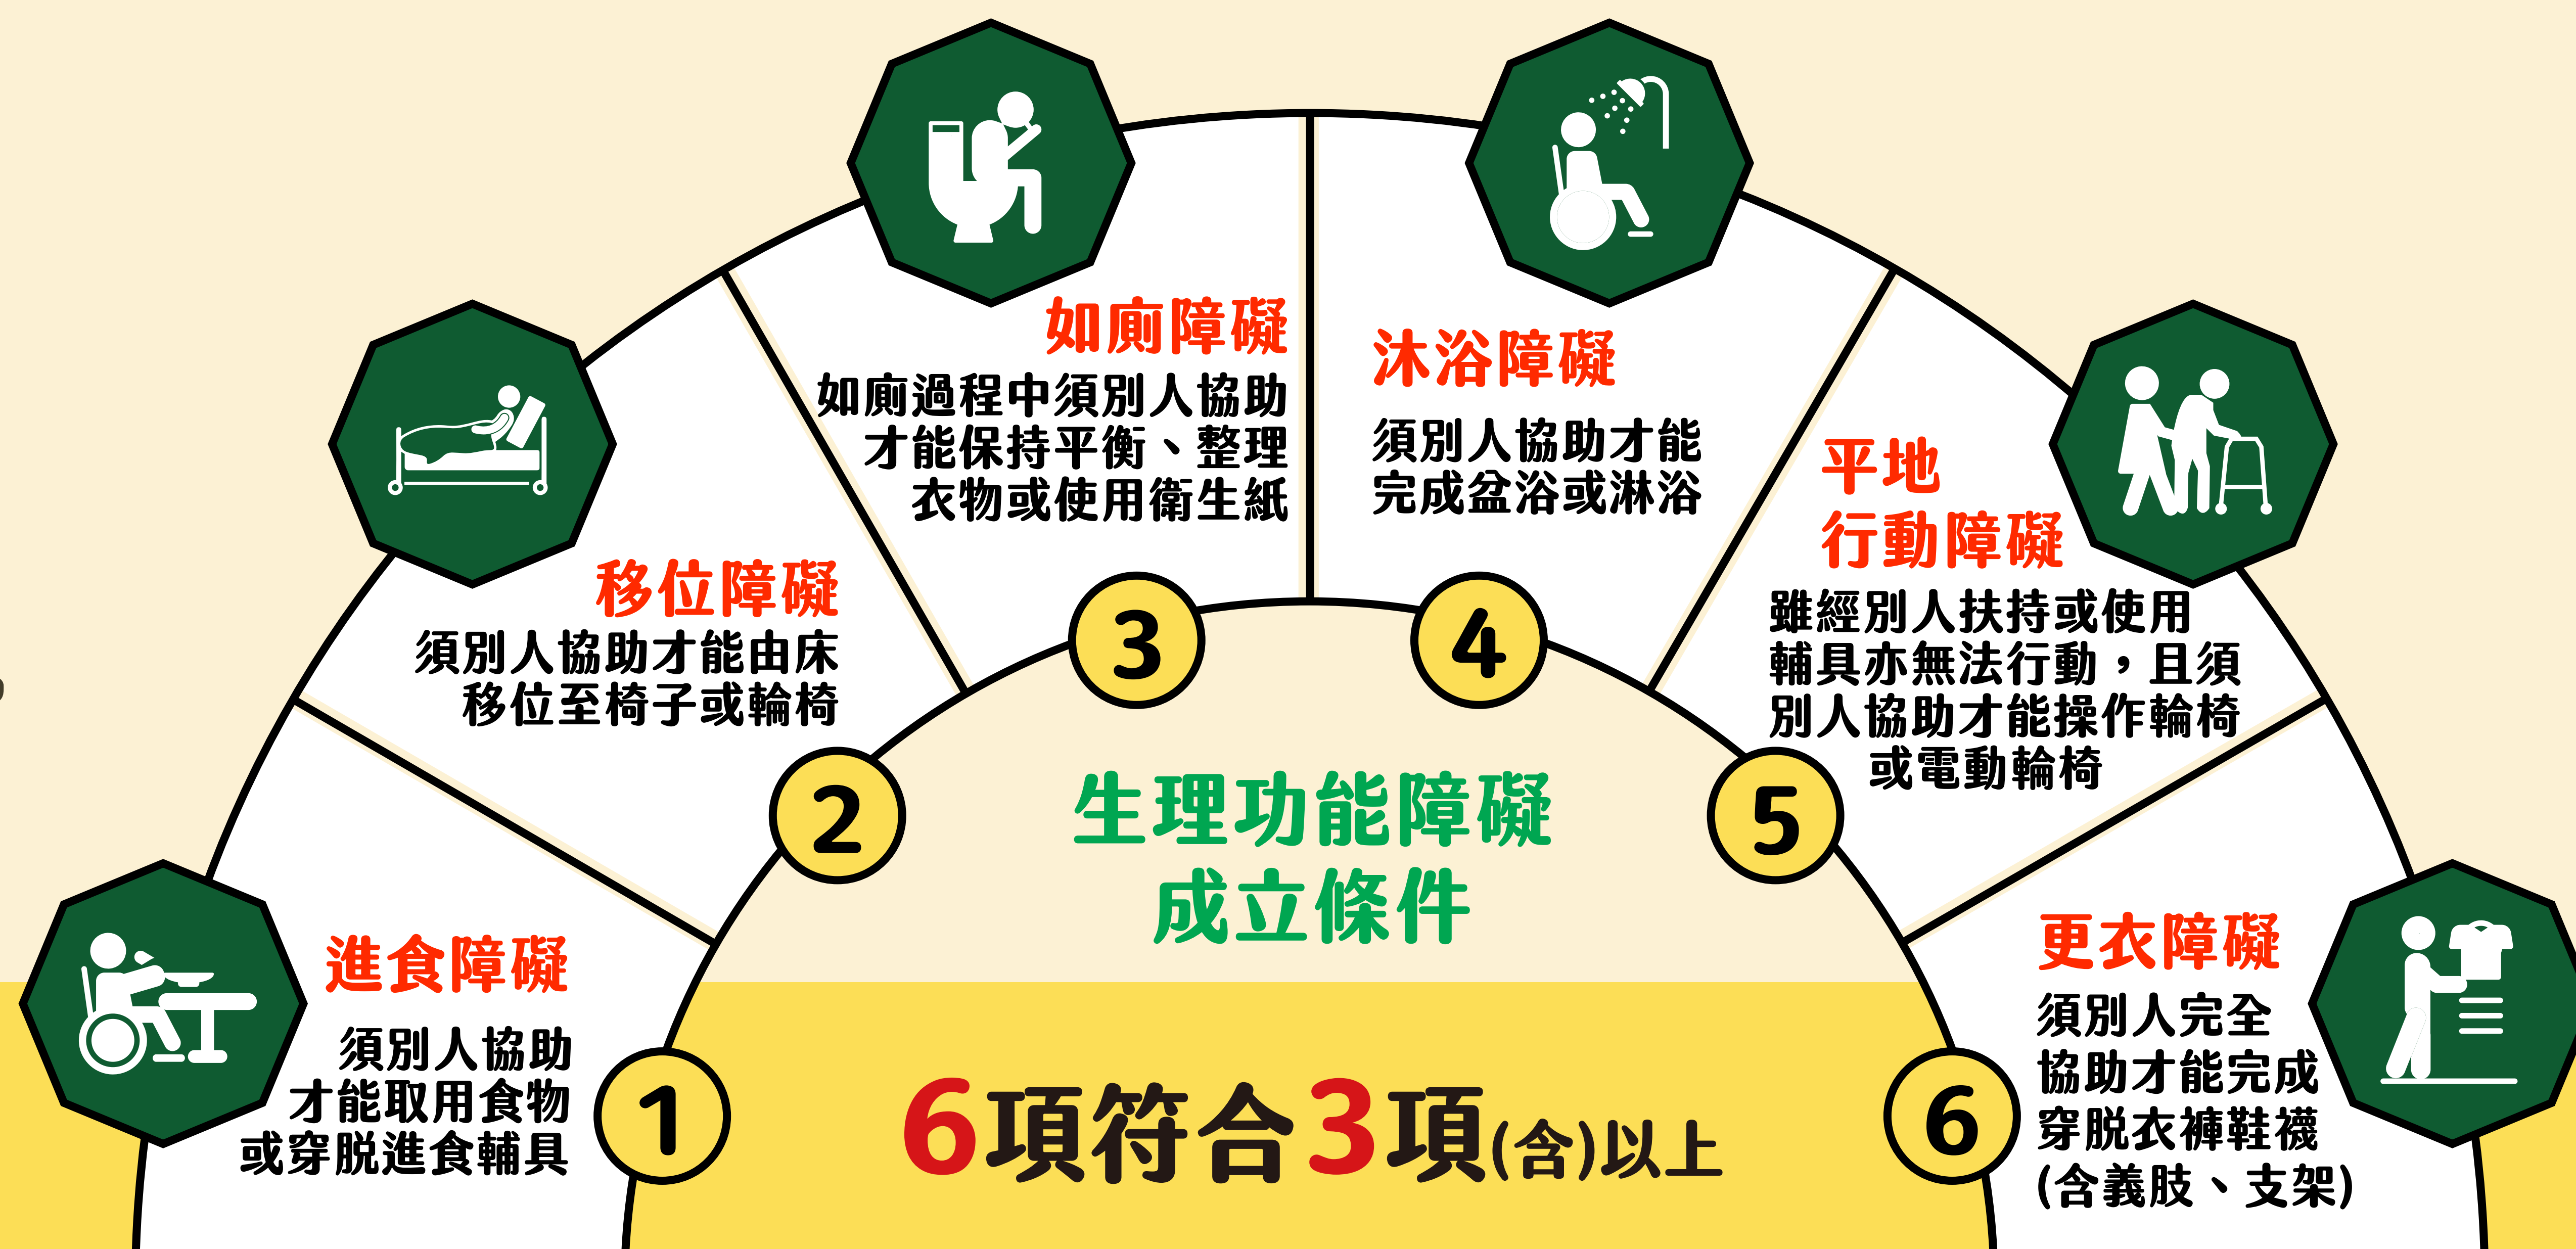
1
進食障礙
須別人協助才能取用食物或穿脫進食輔具

2
移位障礙
須別人協助才能由床移位至椅子或輪椅

3
如廁障礙
如廁過程中須別人協助才能保持平衡、整理衣物或使用衛生紙

4
沐浴障礙
須別人協助才能完成盆浴或淋浴

5
平地行動障礙
雖經別人扶持或使用輔具亦無法行動，且須別人協助才能操作輪椅或電動輪椅

6
更衣障礙
須別人完全協助才能完成穿脫衣褲鞋襪(含義肢、支架)

生理功能障礙成立條件

6項符合3項(含)以上